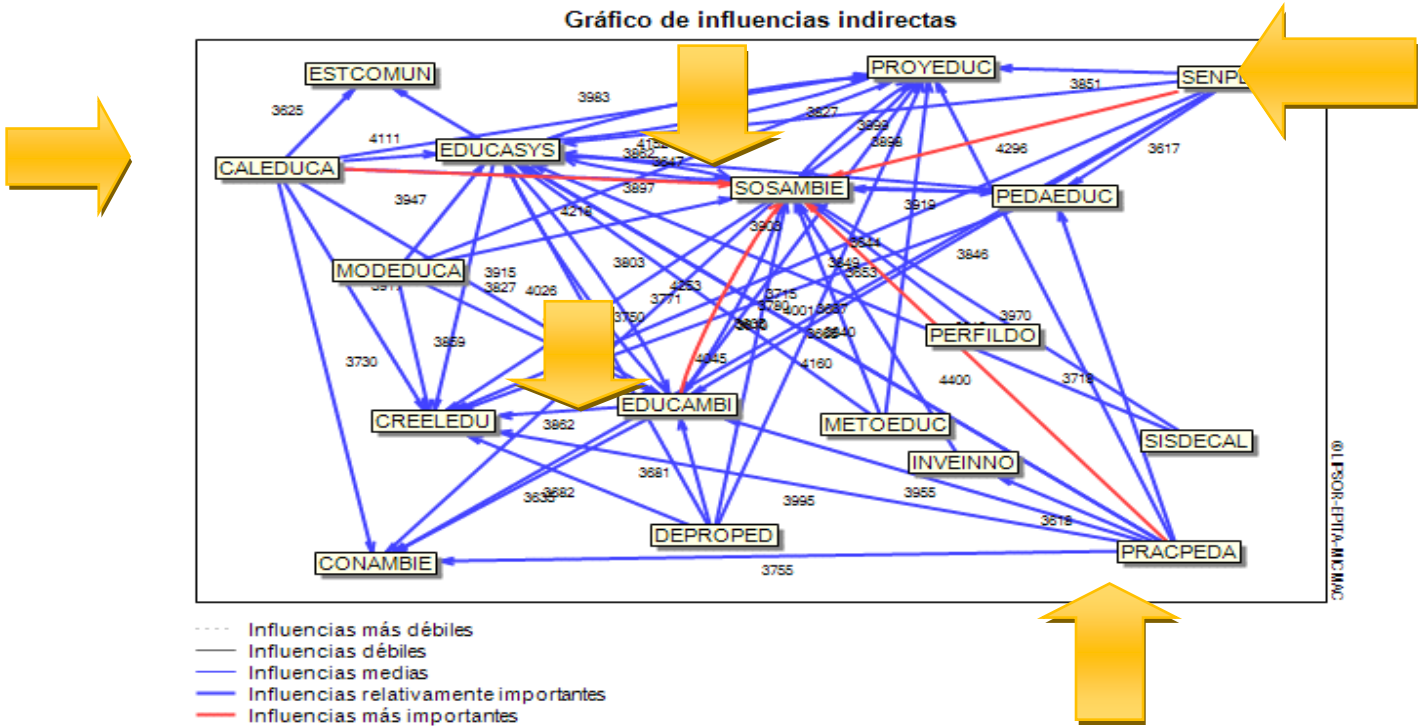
Gráfico de influencias indirectas

ESTCOMUN
PROYEDUC
SENPE
CALEDUCA
EDUCASYS
SOSAMBIE
PEDAEDUC
MODEDUCA
PERFILDO
CREELEDU
EDUCAMBI
METOEDUC
SISDECAL
INVEINNO
DEPROPED
PRACPEDA
CONAMBIE

3625
3983
4111
3827
3851
3899
3898
4296
3617
3852
3847
3897
3947
4218
3919
3906
3824
3846
3915
3827
4026
3803
3849
3853
3971
4253
3771
3715
3790
4001
3687
3970
3750
3830
3838
3840
3730
3859
4045
4160
3719
4400
3862
3681
3682
3635
3995
3955
3619
3755

©LIPSOR-EPITA-MICMAC

Influencias más débiles
Influencias débiles
Influencias medias
Influencias relativamente importantes
Influencias más importantes